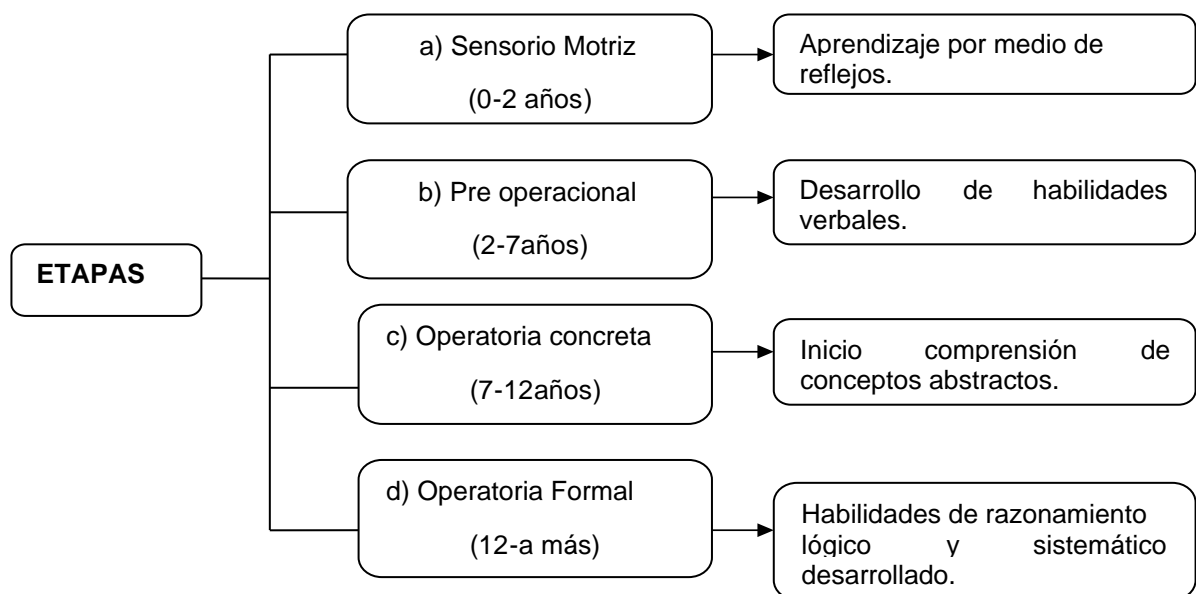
ETAPAS

a) Sensorio Motriz

(0-2 años)

Aprendizaje por medio de reflejos.

b) Pre operacional

(2-7años)

Desarrollo de habilidades verbales.

c) Operatoria concreta

(7-12años)

Inicio comprensión de conceptos abstractos.

d) Operatoria Formal

(12-a más)

Habilidades de razonamiento lógico y sistemático desarrollado.